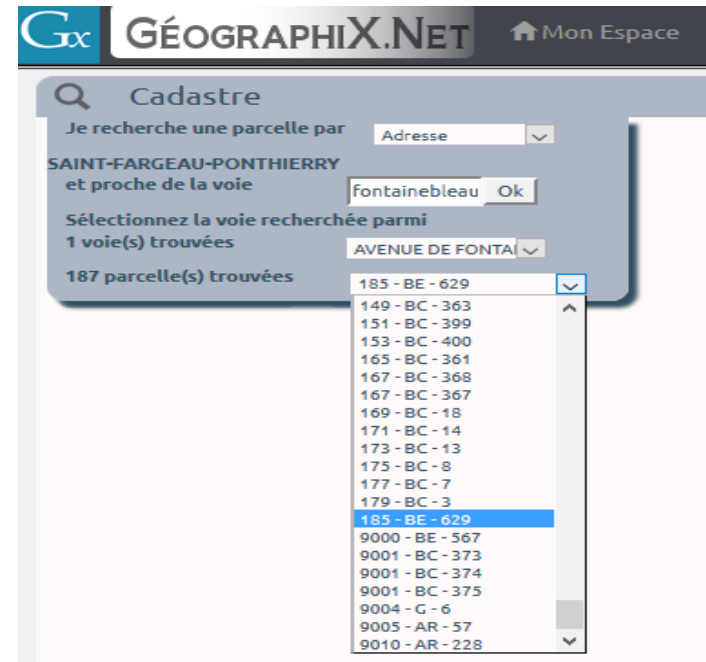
Gx GÉOGRAPHIX.NET Mon Espace

Cadastre

Je recherche une parcelle par Adresse

SAINT-FARGEAU-PONTHIERRY
et proche de la voie fontainebleau Ok

Sélectionnez la voie recherchée parmi
1 voie(s) trouvées AVENUE DE FONTAI

187 parcelle(s) trouvées 185 - BE - 629

149 - BC - 363
151 - BC - 399
153 - BC - 400
165 - BC - 361
167 - BC - 368
167 - BC - 367
169 - BC - 18
171 - BC - 14
173 - BC - 13
175 - BC - 8
177 - BC - 7
179 - BC - 3
185 - BE - 629
9000 - BE - 567
9001 - BC - 373
9001 - BC - 374
9001 - BC - 375
9004 - G - 6
9005 - AR - 57
9010 - AR - 228